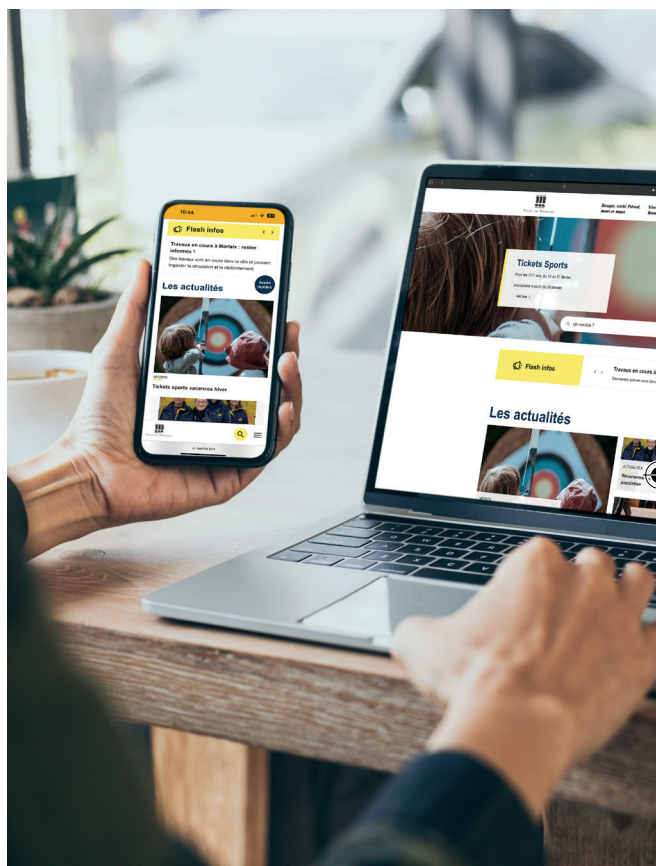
10:44

Flash infos

Travaux en cours à Morlaix : restez informés !

Des travaux sont en cours dans la ville et peuvent impacter la circulation et le stationnement.

Les actualités

Toutes les actualités

SPORTS

Tickets sports vacances hiver

Tickets Sports

Pour les 7/17 ans, du 17 au 21 février

Inscriptions à partir du 28 janvier

Un conseil ?

Flash infos

Travaux en cours

Les actualités

ACTUALITÉS